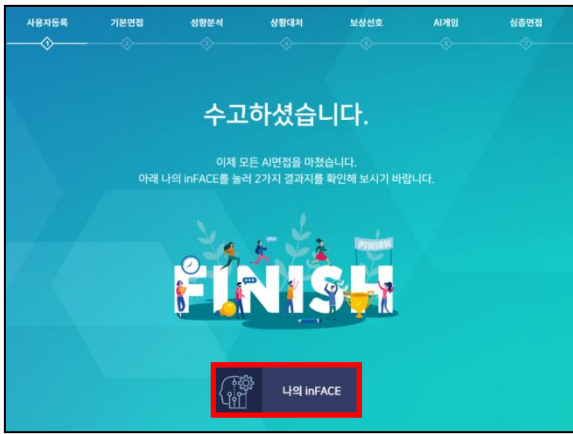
사용자등록 기본면접 성향분석 상황대처 보상선호 AI게임 심층면접

1 2 3 4 5 6 7

수고하셨습니다.

이제 모든 AI면접을 마쳤습니다.
아래 나의 inFACE를 눌러 2가지 결과지를 확인해 보시기 바랍니다.

FINISH

FINISH

나의 inFACE